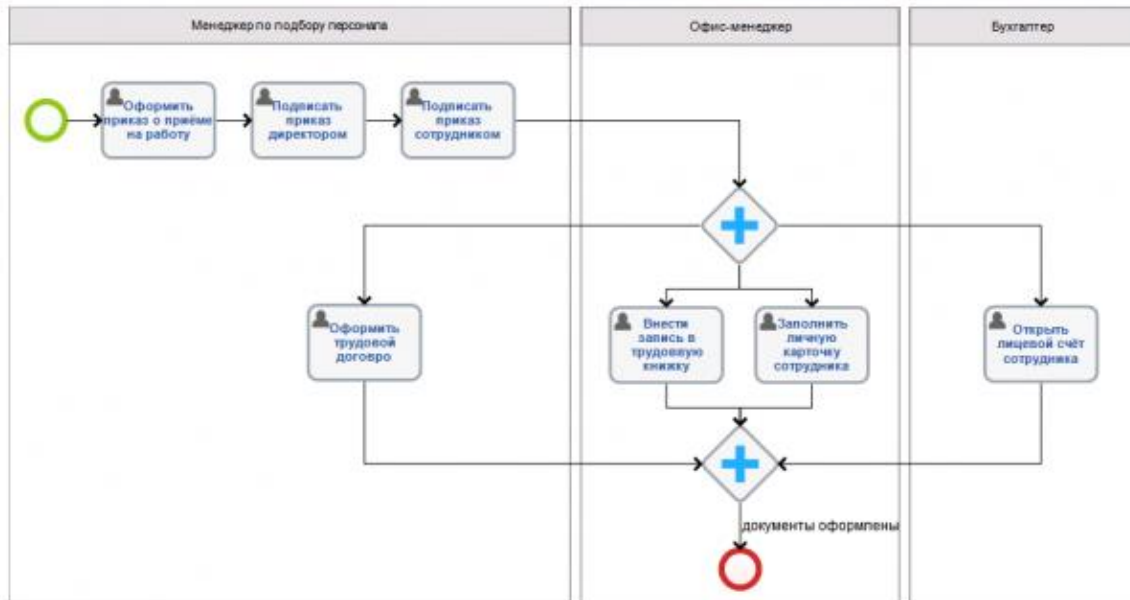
Менеджер по подбору персонала

Офис-менеджер

Бухгалтер

Оформить приказ о приёме на работу

Подписать приказ директором

Подписать приказ сотрудником

Оформить трудовой договро

Внести запись в трудовую книжку

Заполнить личную карточку сотрудника

Открыть лицевой счёт сотрудника

документы оформлены